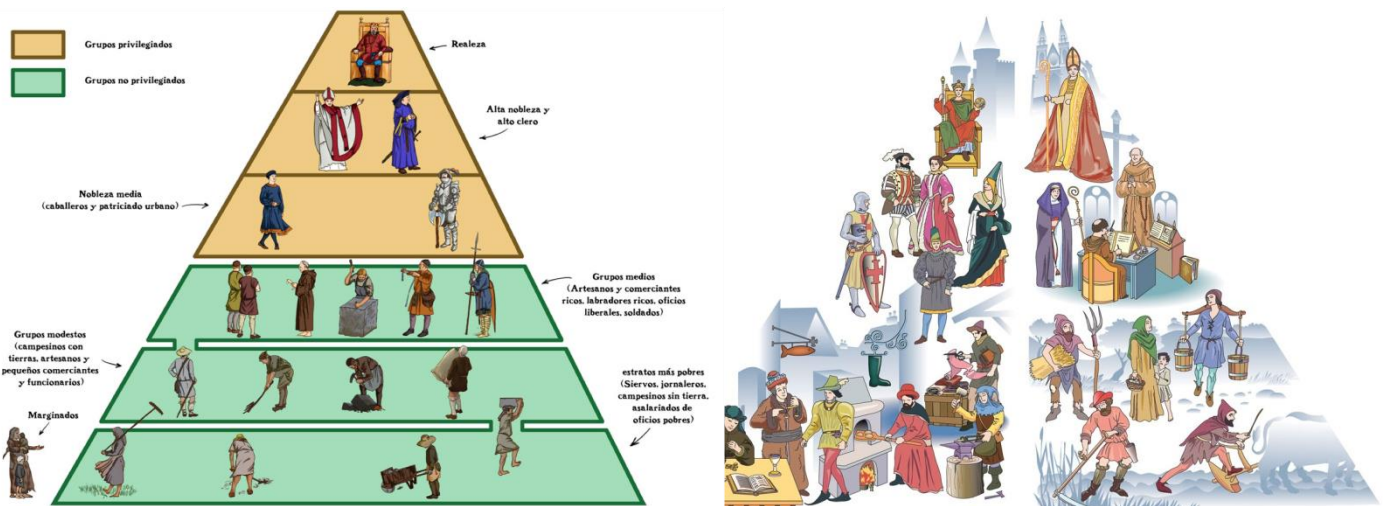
Grupos privilegiados

Grupos no privilegiados

Realeza

Alta nobleza y alto clero

Nobleza media (caballeros y patriciado urbano)

Grupos medios (Artesanos y comerciantes ricos, labradores ricos, oficios liberales, soldados)

Grupos modestos (campesinos con tierras, artesanos y pequeños comerciantes y funcionarios)

estratos más pobres (Siervos, jornaleros, campesinos sin tierra, asalariados de oficios pobres)

Marginados